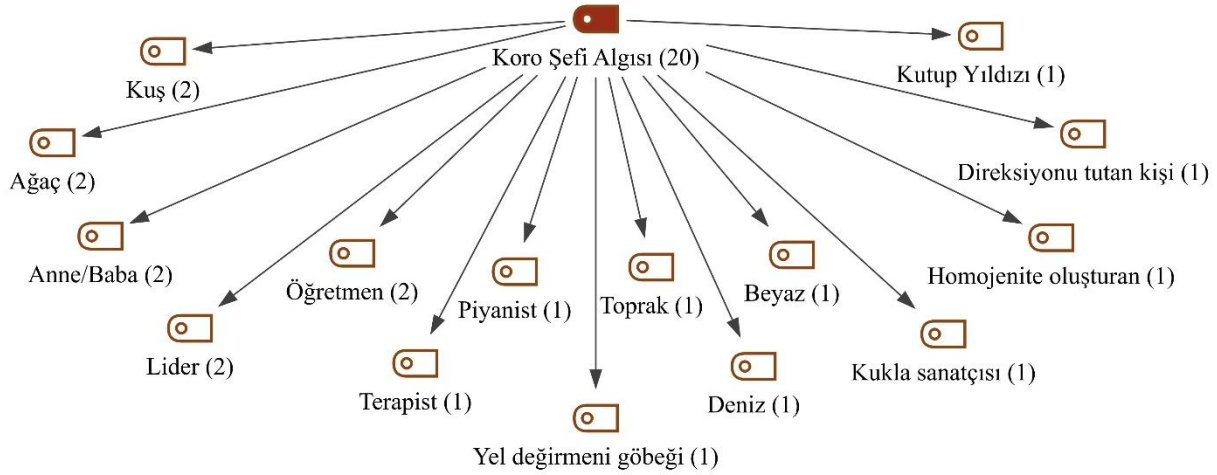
Koro Şefi Algısı (20)

Kuş (2)

Ağaç (2)

Anne/Baba (2)

Lider (2)

Öğretmen (2)

Terapist (1)

Piyanist (1)

Yel değirmeni göbeği (1)

Toprak (1)

Deniz (1)

Beyaz (1)

Kukla sanatçısı (1)

Homojenite oluşturan (1)

Direksiyonu tutan kişi (1)

Kutup Yıldızı (1)